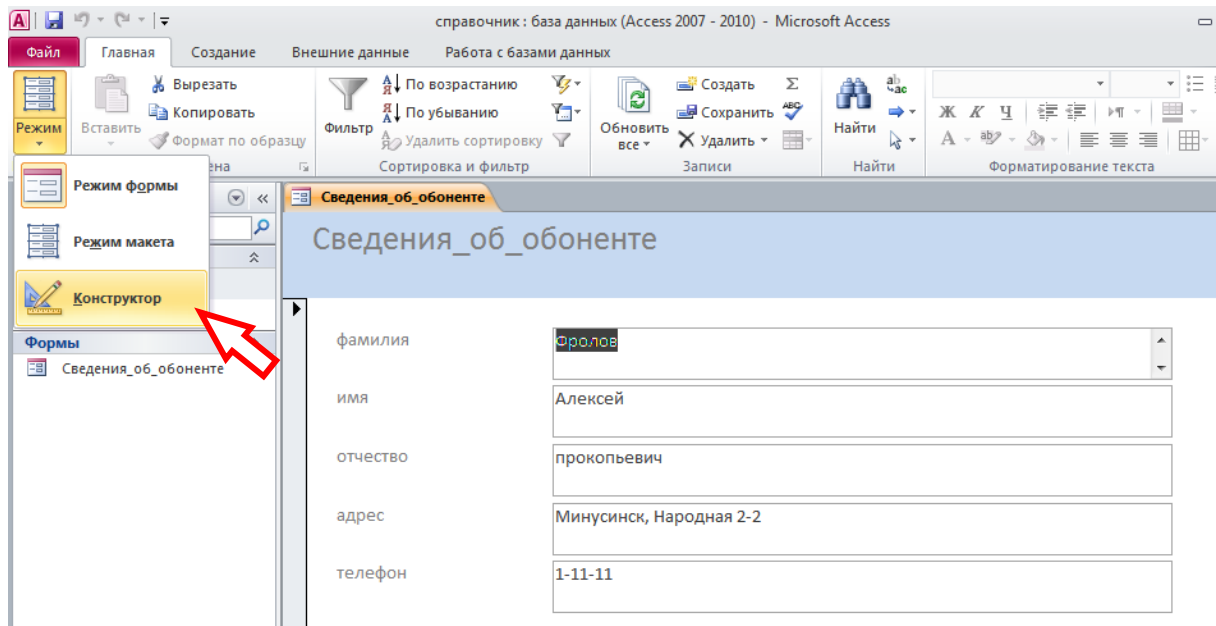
справочник : база данных (Access 2007 - 2010) - Microsoft Access

Файл | Главная | Создание | Внешние данные | Работа с базами данных

Режим
Вставить
Вырезать
Копировать
Формат по образцу
ена
Фильтр
По возрастанию
По убыванию
Удалить сортировку
Сортировка и фильтр
Обновить все
Создать
Сохранить
Удалить
Записи
Найти
Найти
Форматирование текста

Режим формы
Режим макета
Конструктор

Формы
Сведения_об_обоненте

Сведения_об_обоненте

Сведения_об_обоненте

фамилия | Фролов
имя | Алексей
отчество | прокопьевич
адрес | Минусинск, Народная 2-2
телефон | 1-11-11